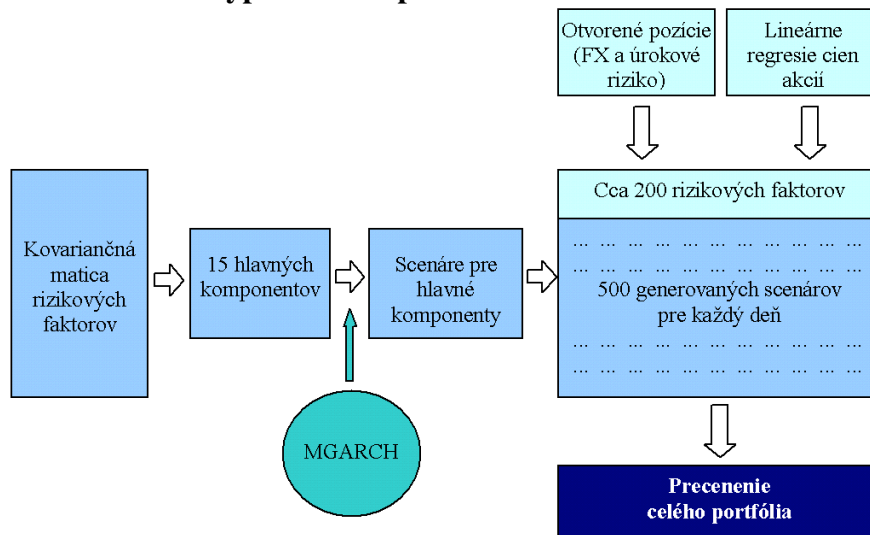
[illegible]

Otvorené pozície (FX a úrokové riziko)

Lineárne regresie cien akcií

Kovariančná matica rizikových faktorov

15 hlavných komponentov

Scenáre pre hlavné komponenty

Cca 200 rizikových faktorov

... ... ... ... ... ... ... ... ... ... ... ...
... ... ... ... ... ... ... ... ... ... ... ...
500 generovaných scenárov pre každý deň
... ... ... ... ... ... ... ... ... ... ... ...
... ... ... ... ... ... ... ... ... ... ... ...

MGARCH

Precenenie celého portfólia